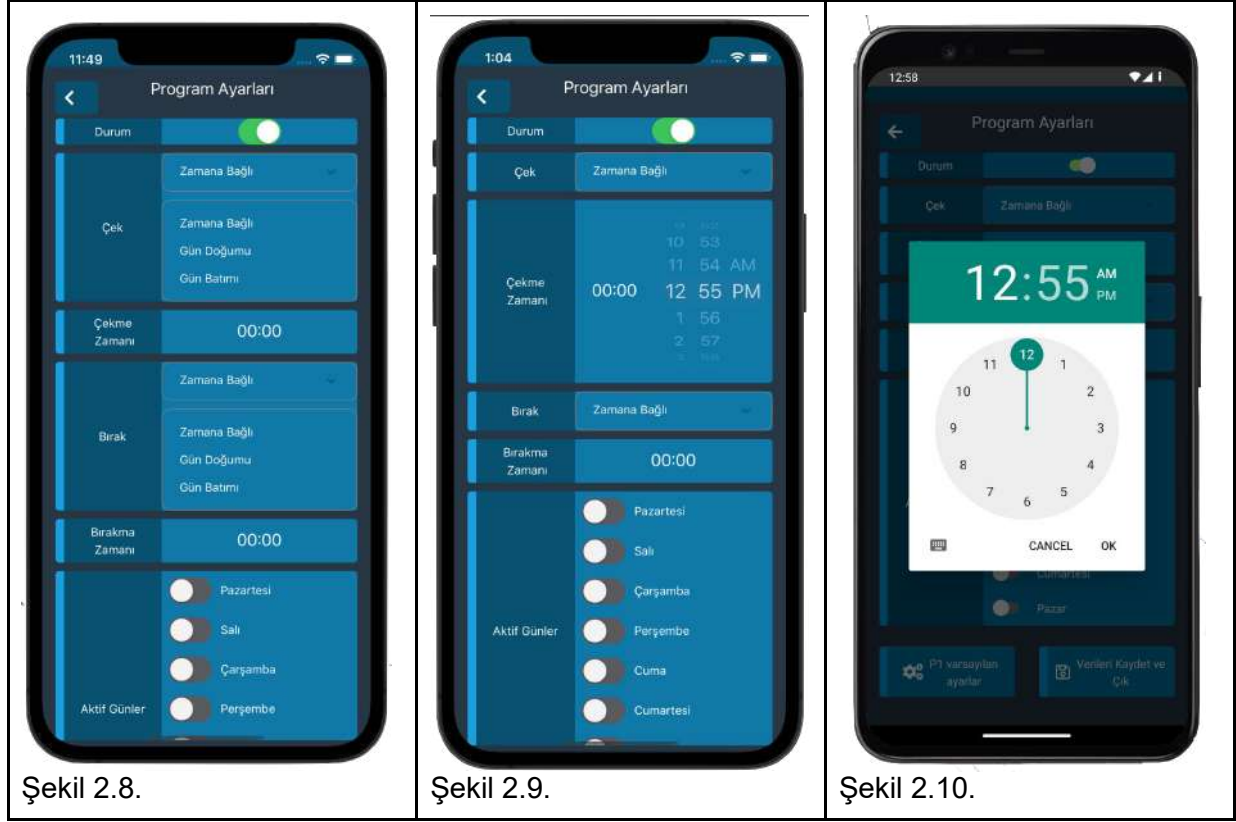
11:49

Program Ayarları

Durum

Zamana Bağlı

Çek

Zamana Bağlı
Gün Doğumu
Gün Batımı

Çekme Zamanı

00:00

Zamana Bağlı

Bırak

Zamana Bağlı
Gün Doğumu
Gün Batımı

Bırakma Zamanı

00:00

Pazartesi
Salı
Çarşamba
Aktif Günler
Perşembe

Şekil 2.8.

1:04

Program Ayarları

Durum

Çek

Zamana Bağlı

10 53
11 54 AM
Çekme Zamanı
00:00
12 55 PM
1 56
2 57

Bırak

Zamana Bağlı

Bırakma Zamanı

00:00

Pazartesi
Salı
Çarşamba
Aktif Günler
Perşembe
Cuma
Cumartesi

Şekil 2.9.

12:58

Program Ayarları

Durum

Çek

Zamana Bağlı

12:55 AM PM

12
11
1
10
2
9
3
8
4
7
5
6

CANCEL
OK

Cumartesi
Pazar

P1 varsayılan ayarlar

Verileri Kaydet ve Çık

Şekil 2.10.